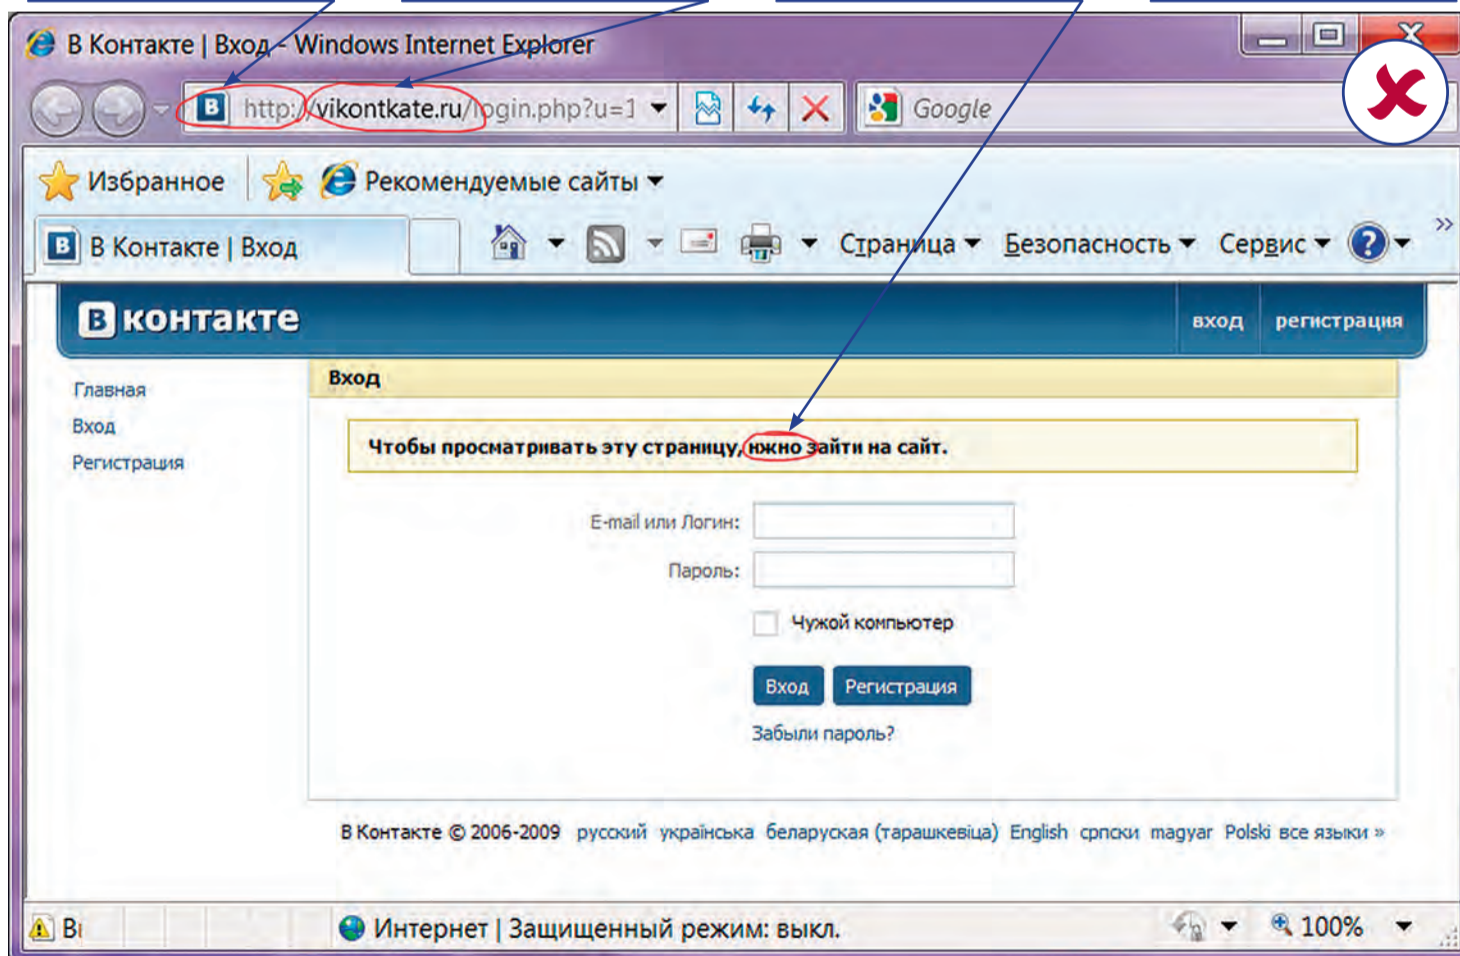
В Контакте | Вход - Windows Internet Explorer

http://vikontkate.ru/login.php?u=1

Google

Избранное

Рекомендуемые сайты

В Контакте | Вход

Страница

Безопасность

Сервис

В контакте

вход

регистрация

Главная
Вход
Регистрация

Вход

Чтобы просматривать эту страницу, нжно зайти на сайт.

E-mail или Логин:

Пароль:

Чужой компьютер

Вход

Регистрация

Забыли пароль?

В Контакте © 2006-2009 русский українська беларуская (тарашкевіца) English српски magyar Polski все языки »

Bı

Интернет | Защищенный режим: выкл.

100%